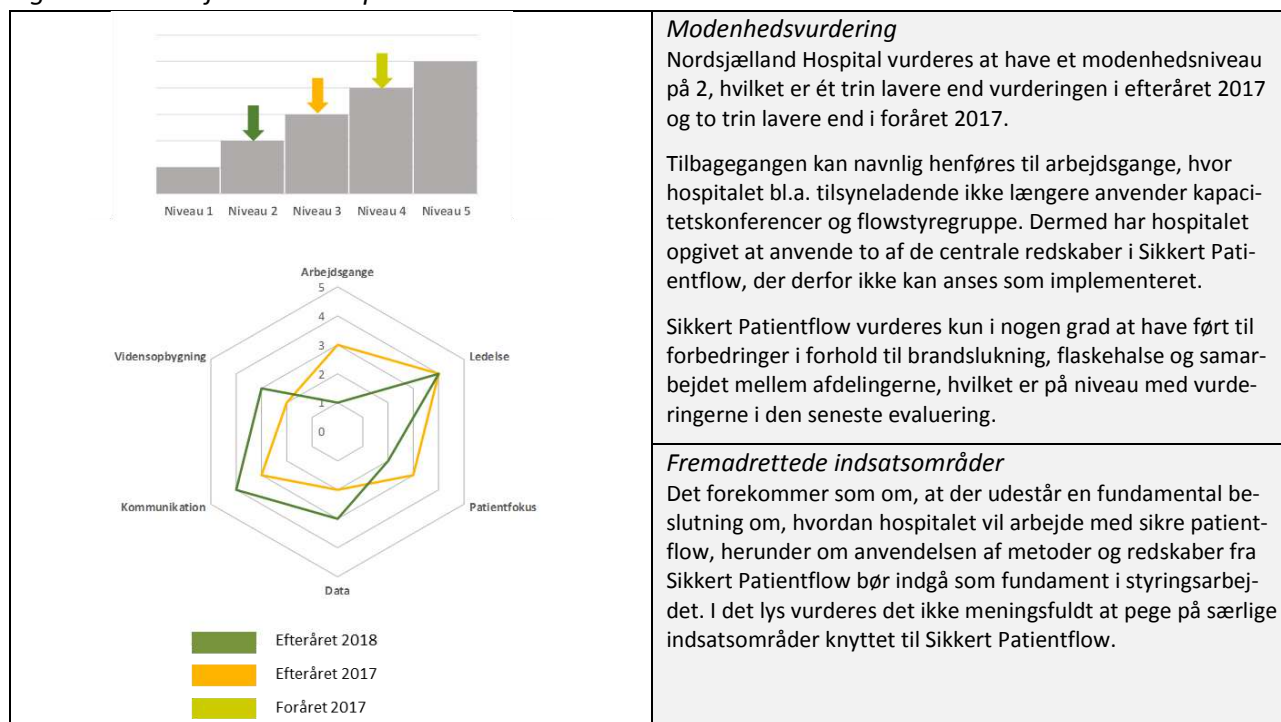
Niveau 1 Niveau 2 Niveau 3 Niveau 4 Niveau 5

Arbejdsgange
5
4
3
2
1
0
Ledelse
Patientfokus
Data
Kommunikation
Vidensopbygning

Efteråret 2018
Efteråret 2017
Foråret 2017

*Modenhedsvurdering*
Nordsjælland Hospital vurderes at have et modenhedsniveau på 2, hvilket er ét trin lavere end vurderingen i efteråret 2017 og to trin lavere end i foråret 2017.

Tilbagegangen kan navnlig henføres til arbejdsgange, hvor hospitalet bl.a. tilsyneladende ikke længere anvender kapacitetskonferencer og flowstyregruppe. Dermed har hospitalet opgivet at anvende to af de centrale redskaber i Sikkert Patientflow, der derfor ikke kan anses som implementeret.

Sikkert Patientflow vurderes kun i nogen grad at have ført til forbedringer i forhold til brandslukning, flaskehalse og samarbejdet mellem afdelingerne, hvilket er på niveau med vurderingerne i den seneste evaluering.

*Fremadrettede indsatsområder*
Det forekommer som om, at der udestår en fundamental beslutning om, hvordan hospitalet vil arbejde med sikre patientflow, herunder om anvendelsen af metoder og redskaber fra Sikkert Patientflow bør indgå som fundament i styringsarbejdet. I det lys vurderes det ikke meningsfuldt at pege på særlige indsatsområder knyttet til Sikkert Patientflow.